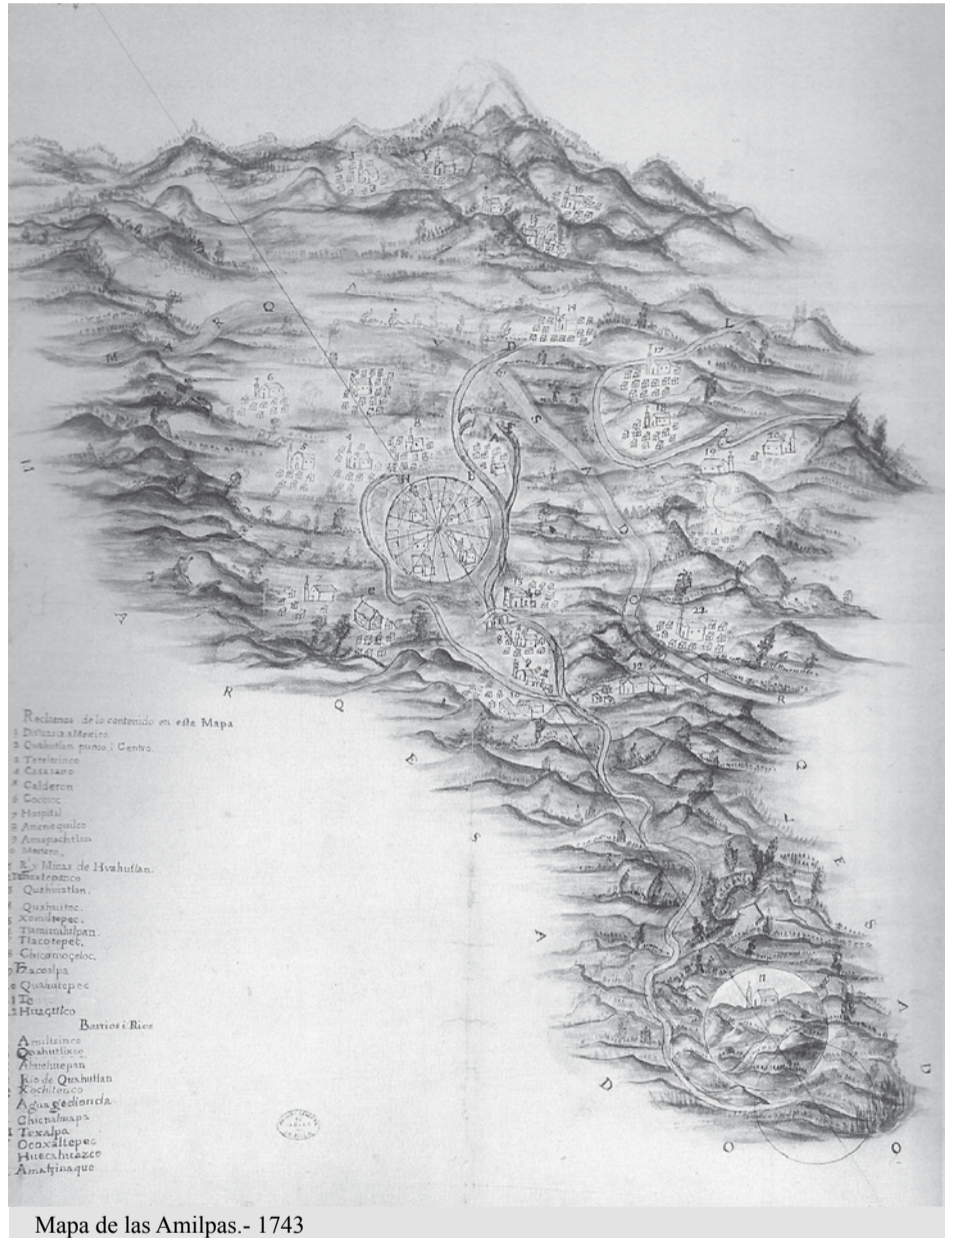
Y

A

Q

R

M

V

L

D

S

D

O

A

R

V

Q

A

R

Q

E

S

A

D

Q

E

S

V

D

O

O

Reclamos de lo contenido en este Mapa
1 Distancia a Mexico
2 Quahutlan punto i Centro
3 Tetelzinco
4 Cazatano
5 Calderon
6 Cocoioc
7 Hospital
8 Anenequilco
9 Amatzachtlan
10 Mexico
11 R. y Minas de Huahutlan
12 Tenextepango
13 Quahuixtlan
14 Quahuitec
15 Xonoltepec
16 Tlamimalulpan
17 Tlacotepec
18 Chicomoçeloc
19 Tlacoalpa
20 Quahutepec
21 Te
22 Huaztilco
Barrios i Rios
Amilzinco
Quahutlixco
Ahuehuepan
Rio de Quahutlan
Xochitenco
Agua gedionda
Chicnahuapa
Texalpa
Ocoxaltepec
Huecahuazco
Amatzinaque

Mapa de las Amilpas.- 1743